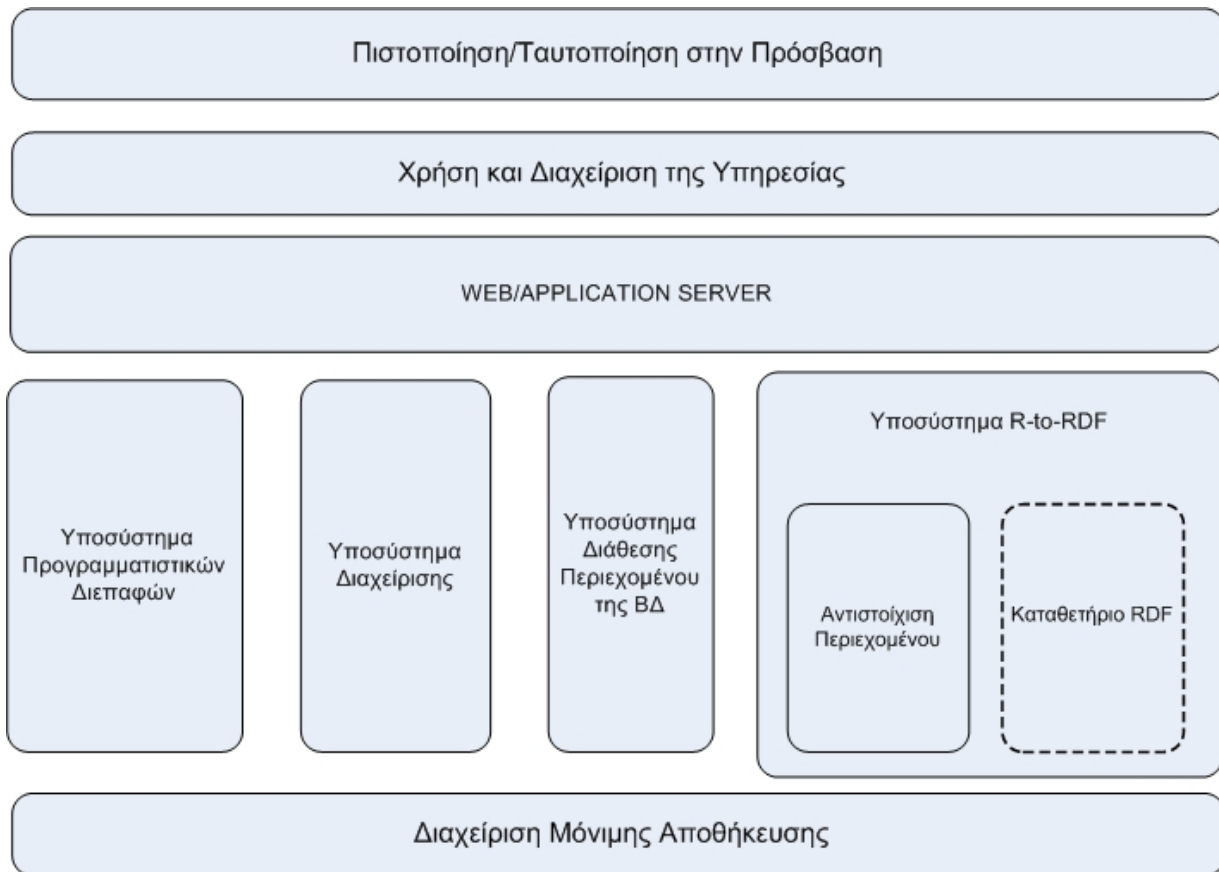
Πιστοποίηση/Ταυτοποίηση στην Πρόσβαση

Χρήση και Διαχείριση της Υπηρεσίας

WEB/APPLICATION SERVER

Υποσύστημα Προγραμματιστικών Διεπαφών

Υποσύστημα Διαχείρισης

Υποσύστημα Διάθεσης Περιεχομένου της ΒΔ

Υποσύστημα R-to-RDF

Αντιστοίχιση Περιεχομένου

Καταθετήριο RDF

Διαχείριση Μόνιμης Αποθήκευσης